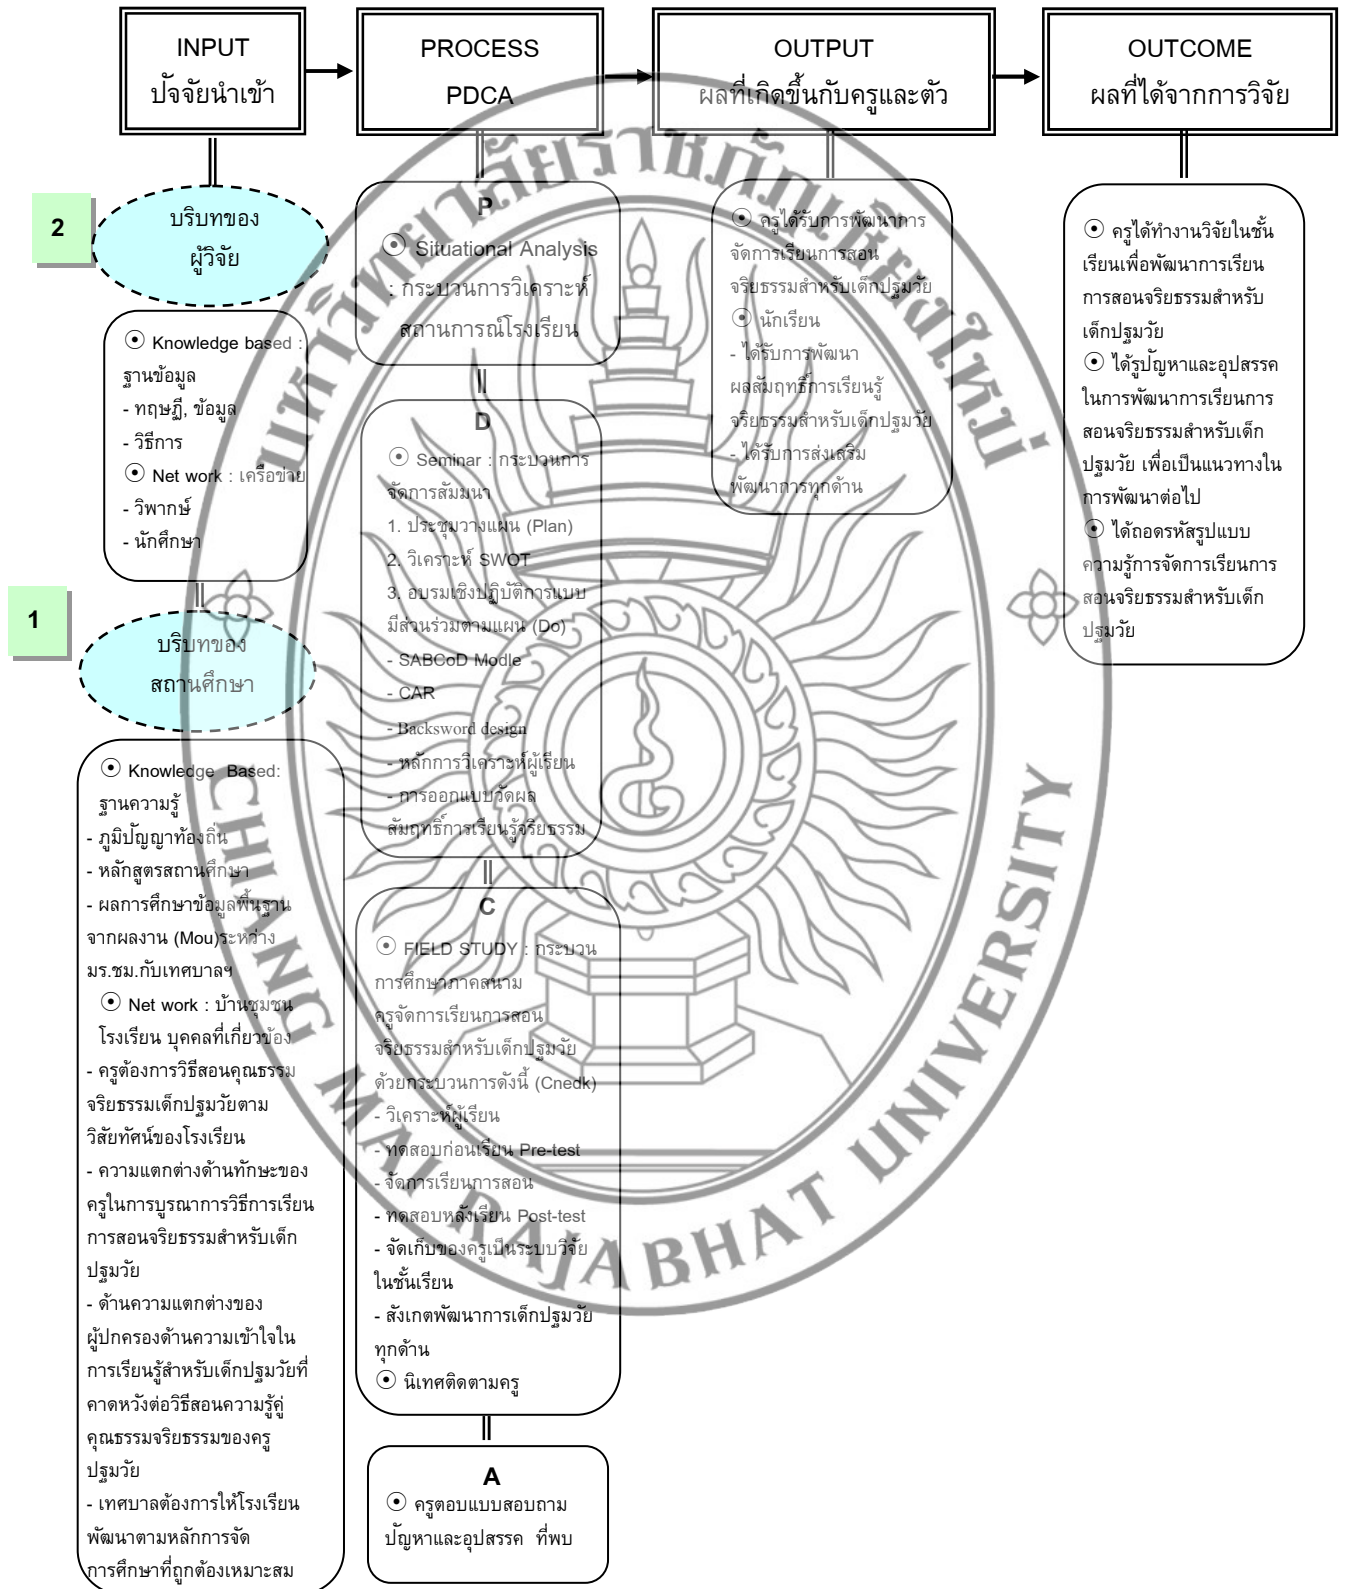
INPUT
ปัจจัยนำเข้า

PROCESS
PDCA

OUTPUT
ผลที่เกิดขึ้นกับครูและตัว

OUTCOME
ผลที่ได้จากการวิจัย

2

บริบทของผู้วิจัย

⦿ Knowledge based : ฐานข้อมูล
- ทฤษฎี, ข้อมูล
- วิธีการ
⦿ Net work : เครือข่าย
- วิพากษ์
- นักศึกษา

1

บริบทของสถานศึกษา

⦿ Knowledge Based: ฐานความรู้
- ภูมิปัญญาท้องถิ่น
- หลักสูตรสถานศึกษา
- ผลการศึกษาข้อมูลพื้นฐานจากผลงาน (Mou)ระหว่าง มร.ชม.กับเทศบาลฯ
⦿ Net work : บ้านชุมชน โรงเรียน บุคคลที่เกี่ยวข้อง
- ครูต้องการวิธีสอนคุณธรรมจริยธรรมเด็กปฐมวัยตามวิสัยทัศน์ของโรงเรียน
- ความแตกต่างด้านทักษะของครูในการบูรณาการวิธีการเรียนการสอนจริยธรรมสำหรับเด็กปฐมวัย
- ด้านความแตกต่างของผู้ปกครองด้านความเข้าใจในการเรียนรู้สำหรับเด็กปฐมวัยที่คาดหวังต่อวิธีสอนความรู้คู่คุณธรรมจริยธรรมของครูปฐมวัย
- เทศบาลต้องการให้โรงเรียนพัฒนาตามหลักการจัดการศึกษาที่ถูกต้องเหมาะสม

P
⦿ Situational Analysis : กระบวนการวิเคราะห์สถานการณ์โรงเรียน

D
⦿ Seminar : กระบวนการจัดการสัมมนา
1. ประชุมวางแผน (Plan)
2. วิเคราะห์ SWOT
3. อบรมเชิงปฏิบัติการแบบมีส่วนร่วมตามแผน (Do)
- SABCoD Modle
- CAR
- Backsword design
- หลักการวิเคราะห์ผู้เรียน
- การออกแบบวัดผลสัมฤทธิ์การเรียนรู้จริยธรรม

C
⦿ FIELD STUDY : กระบวนการศึกษาภาคสนาม ครูจัดการเรียนการสอนจริยธรรมสำหรับเด็กปฐมวัยด้วยกระบวนการดังนี้ (Cnedk)
- วิเคราะห์ผู้เรียน
- ทดสอบก่อนเรียน Pre-test
- จัดการเรียนการสอน
- ทดสอบหลังเรียน Post-test
- จัดเก็บของครูเป็นระบบวิจัยในชั้นเรียน
- สังเกตพัฒนาการเด็กปฐมวัยทุกด้าน
⦿ นิเทศติดตามครู

A
⦿ ครูตอบแบบสอบถามปัญหาและอุปสรรค ที่พบ

⦿ ครูได้รับการพัฒนาการจัดการเรียนการสอนจริยธรรมสำหรับเด็กปฐมวัย
⦿ นักเรียน
- ได้รับการพัฒนาผลสัมฤทธิ์การเรียนรู้จริยธรรมสำหรับเด็กปฐมวัย
- ได้รับการส่งเสริมพัฒนาการทุกด้าน

⦿ ครูได้ทำงานวิจัยในชั้นเรียนเพื่อพัฒนาการเรียนการสอนจริยธรรมสำหรับเด็กปฐมวัย
⦿ ได้รู้ปัญหาและอุปสรรคในการพัฒนาการเรียนการสอนจริยธรรมสำหรับเด็กปฐมวัย เพื่อเป็นแนวทางในการพัฒนาต่อไป
⦿ ได้ถอดรหัสรูปแบบความรู้การจัดการเรียนการสอนจริยธรรมสำหรับเด็กปฐมวัย

มหาวิทยาลัยราชภัฏเชียงใหม่
CHIANG MAI RAJABHAT UNIVERSITY